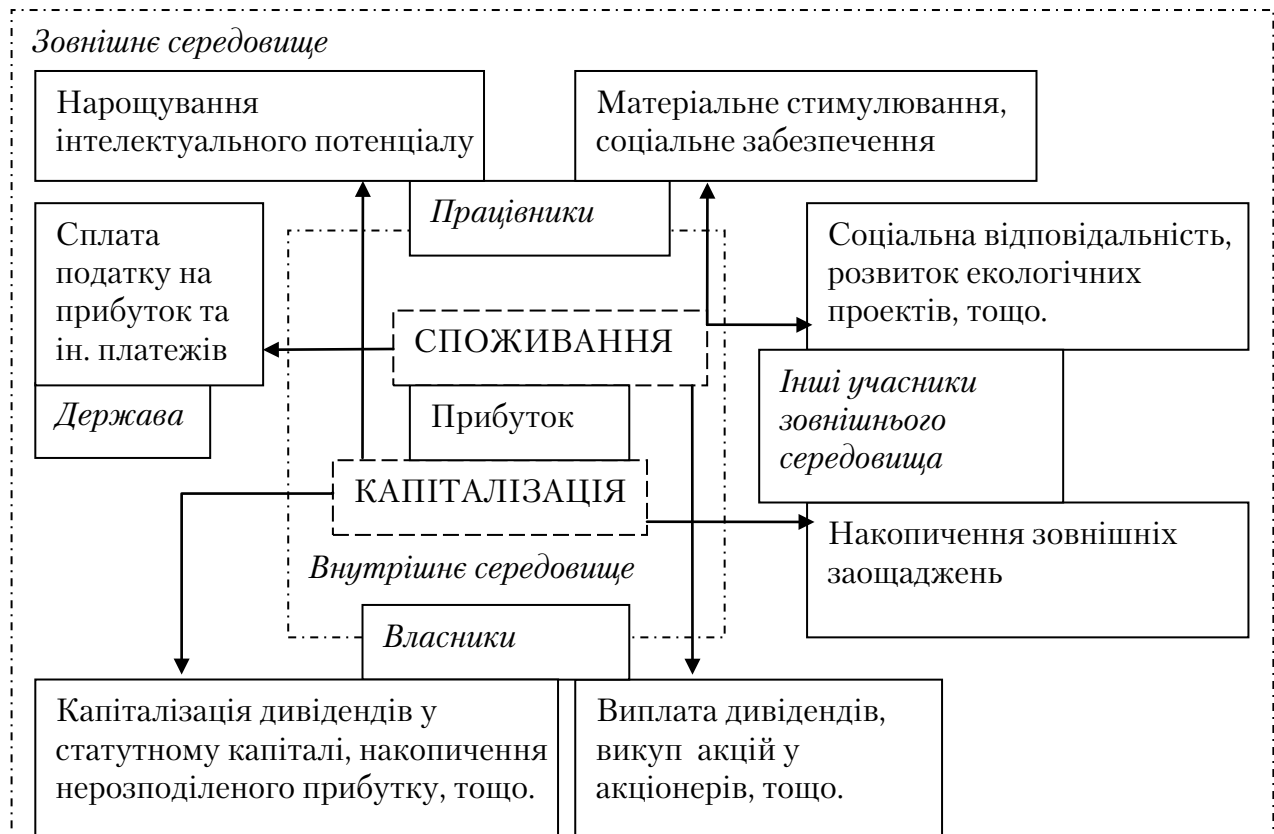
Зовнішнє середовище

Нарощування інтелектуального потенціалу

Матеріальне стимулювання, соціальне забезпечення

Працівники

Сплата податку на прибуток та ін. платежів

Соціальна відповідальність, розвиток екологічних проектів, тощо.

СПОЖИВАННЯ

Інші учасники зовнішнього середовища

Прибуток

Держава

КАПІТАЛІЗАЦІЯ

Накопичення зовнішніх заощаджень

Внутрішнє середовище

Власники

Капіталізація дивідендів у статутному капіталі, накопичення нерозподіленого прибутку, тощо.

Виплата дивідендів, викуп акцій у акціонерів, тощо.